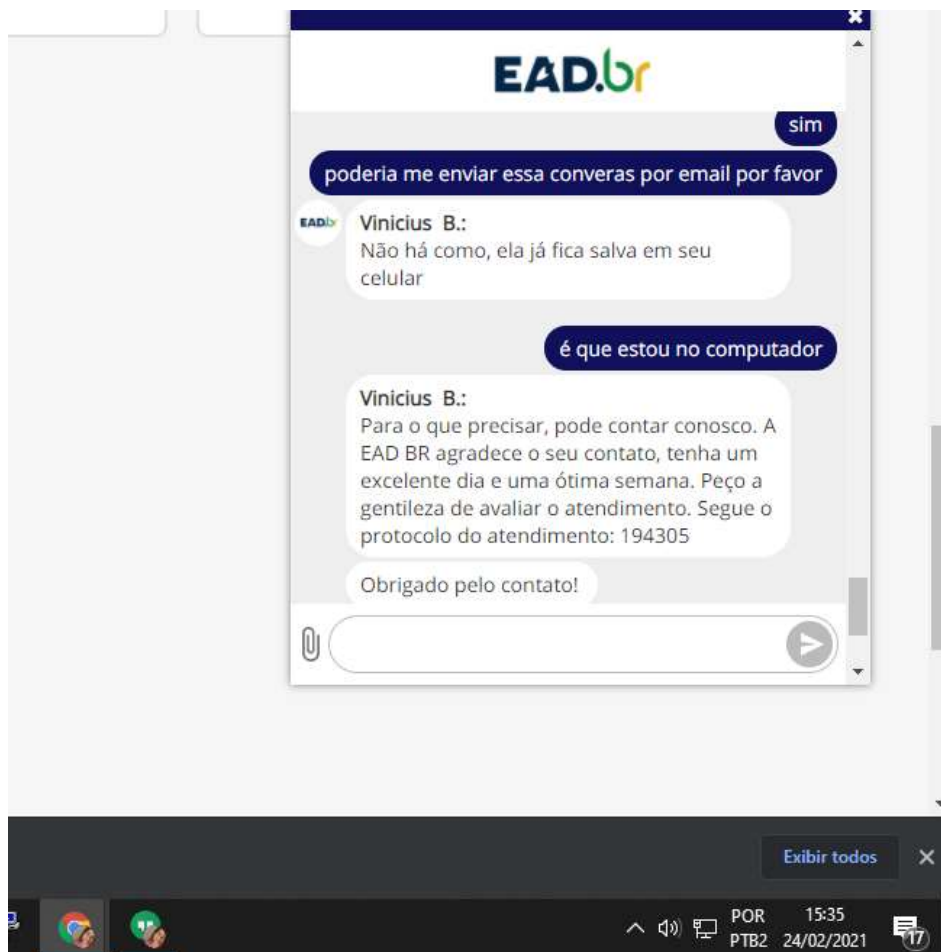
EAD.br

sim

poderia me enviar essa converas por email por favor

EADbr

Vinicius B.:
Não há como, ela já fica salva em seu celular

é que estou no computador

Vinicius B.:
Para o que precisar, pode contar conosco. A EAD BR agradece o seu contato, tenha um excelente dia e uma ótima semana. Peço a gentileza de avaliar o atendimento. Segue o protocolo do atendimento: 194305

Obrigado pelo contato!

Exibir todos

POR
PTB2

15:35
24/02/2021

17